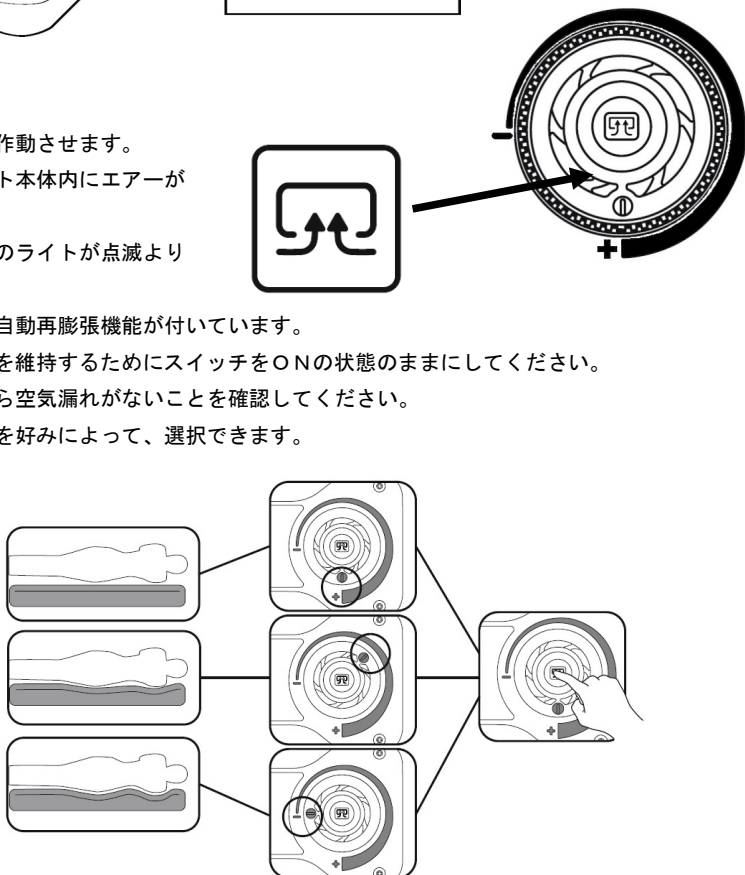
作動させます。
ト本体内にエアーが

のライトが点滅より

自動再膨張機能が付いています。
を維持するためにスイッチをONの状態のままにしてください。
ら空気漏れがないことを確認してください。
を好みによって、選択できます。

−
+